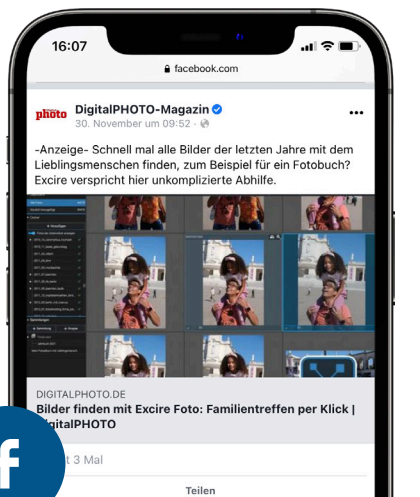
16:07

facebook.com

photo DigitalPHOTO-Magazin

30. November um 09:52 ·

•••

-Anzeige- Schnell mal alle Bilder der letzten Jahre mit dem Lieblingsmenschen finden, zum Beispiel für ein Fotobuch? Excire verspricht hier unkomplizierte Abhilfe.

DIGITALPHOTO.DE

Bilder finden mit Excire Foto: Familientreffen per Klick | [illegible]igitalPHOTO

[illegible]t 3 Mal

Teilen